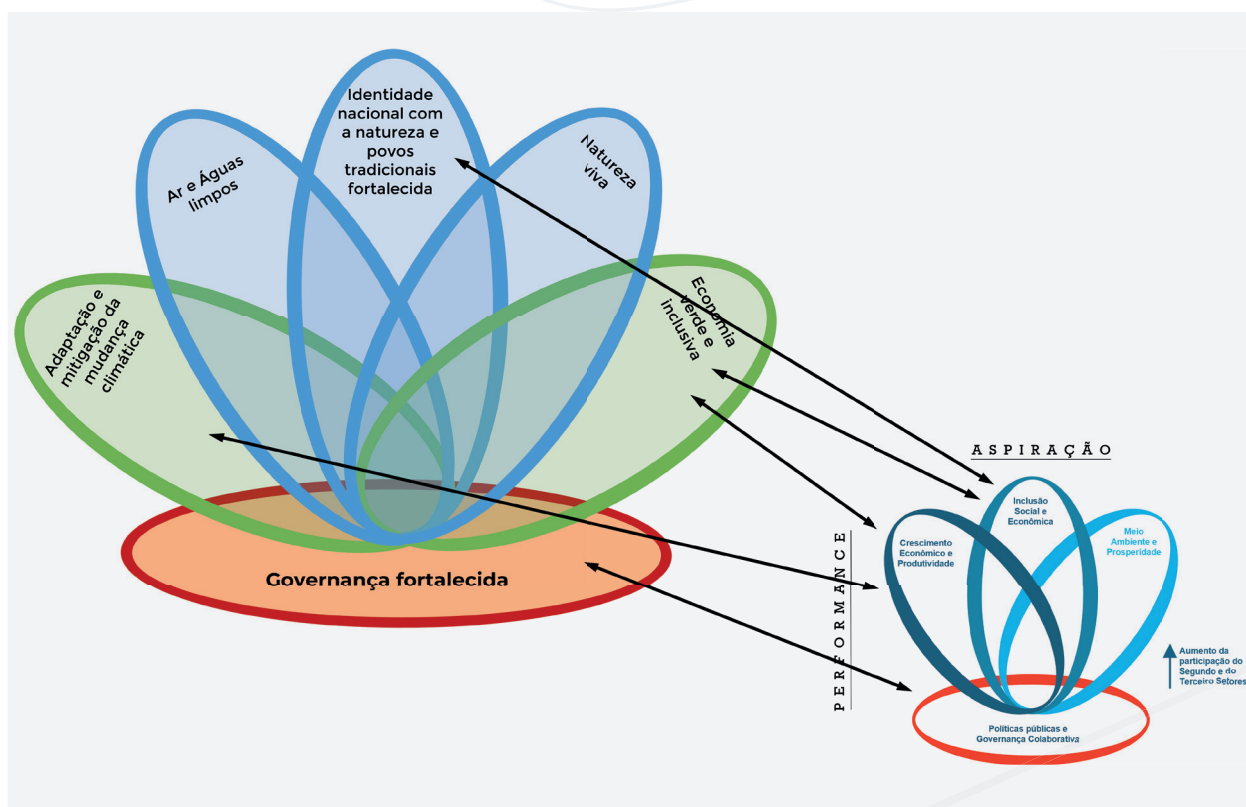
Identidade nacional com a natureza e povos tradicionais fortalecida

Ar e Águas limpos

Natureza viva

Adaptação e mitigação da mudança climática

Economia verde e inclusiva

Governança fortalecida

ASPIRAÇÃO

PERFORMANCE

Inclusão Social e Econômica

Crescimento Econômico e Produtividade

Meio Ambiente e Prosperidade

Aumento da participação do Segundo e do Terceiro Setores

Políticas públicas e Governança Colaborativa